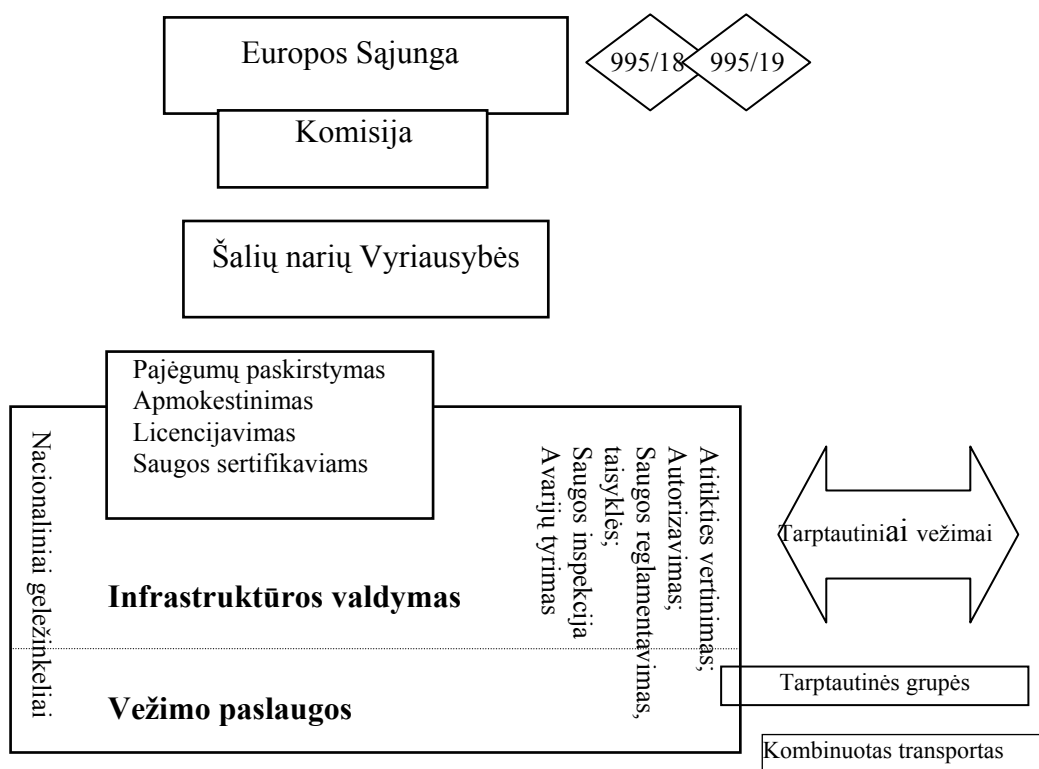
Europos Sąjunga

995/18

995/19

Komisija

Šalių narių Vyriausybės

Pajėgumų paskirstymas
Apmokestinimas
Licencijavimas
Saugos sertifikaviams

Nacionaliniai geležinkeliai

Atitikties vertinimas;
Autorizavimas;
Saugos reglamentavimas, taisyklės;
Saugos inspekcija
Avarijų tyrimas

Tarptautiniai vežimai

Infrastruktūros valdymas

Vežimo paslaugos

Tarptautinės grupės

Kombinuotas transportas